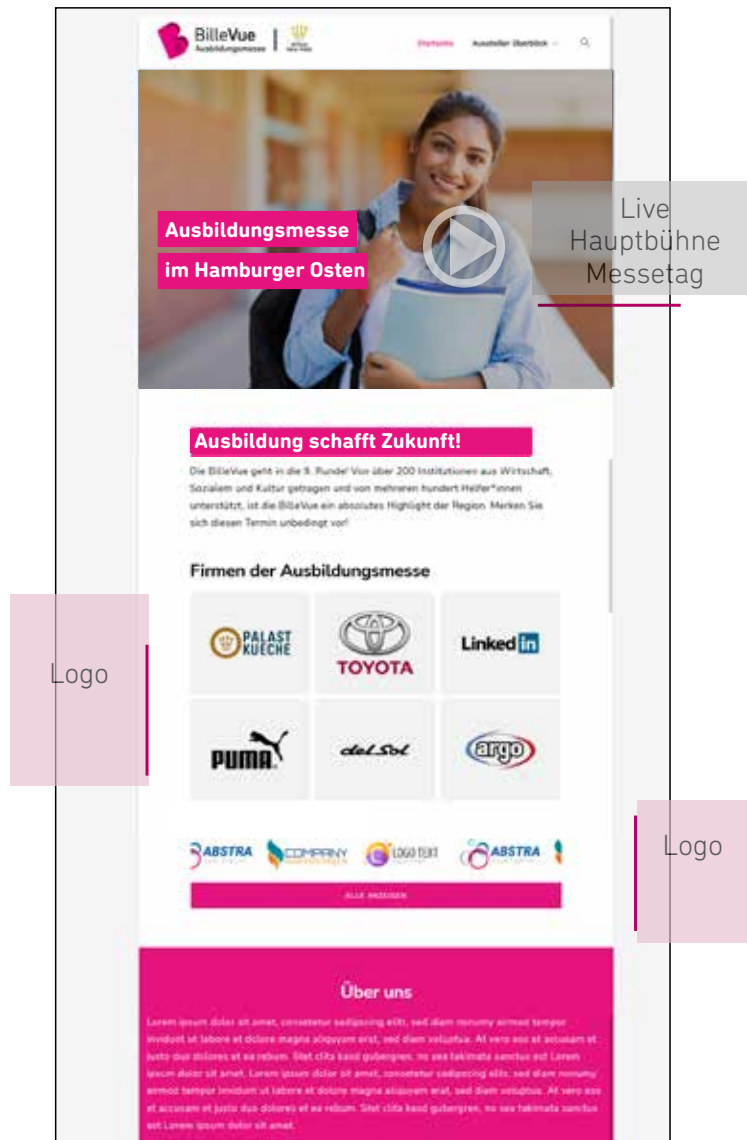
BilleVue
Ausbildungsmesse

Startseite Aussteller Überblick

Ausbildungsmesse
im Hamburger Osten

Live
Hauptbühne
Messetag

Ausbildung schafft Zukunft!

Die BilleVue geht in die 9. Runde! Von über 200 Institutionen aus Wirtschaft, Sozialem und Kultur getragen und von mehreren hundert Helfer*innen unterstützt, ist die BilleVue ein absolutes Highlight der Region. Merken Sie sich diesen Termin unbedingt vor!

Firmen der Ausbildungsmesse

Logo

PALAST KUECHE

TOYOTA

Linked in

PUMA

del Sol

argo

ABSTRA

COMPANY

LOGO TEXT

ABSTRA

Logo

ALLE ANZEIGEN

Über uns

Lorem ipsum dolor sit amet, consetetur sadipscing elitr, sed diam nonumy eirmod tempor invidunt ut labore et dolore magna aliquyam erat, sed diam voluptua. At vero eos et accusam et justo duo dolores et ea rebum. Stet clita kasd gubergren, no sea takimata sanctus est Lorem ipsum dolor sit amet. Lorem ipsum dolor sit amet, consetetur sadipscing elitr, sed diam nonumy eirmod tempor invidunt ut labore et dolore magna aliquyam erat, sed diam voluptua. At vero eos et accusam et justo duo dolores et ea rebum. Stet clita kasd gubergren, no sea takimata sanctus est Lorem ipsum dolor sit amet.